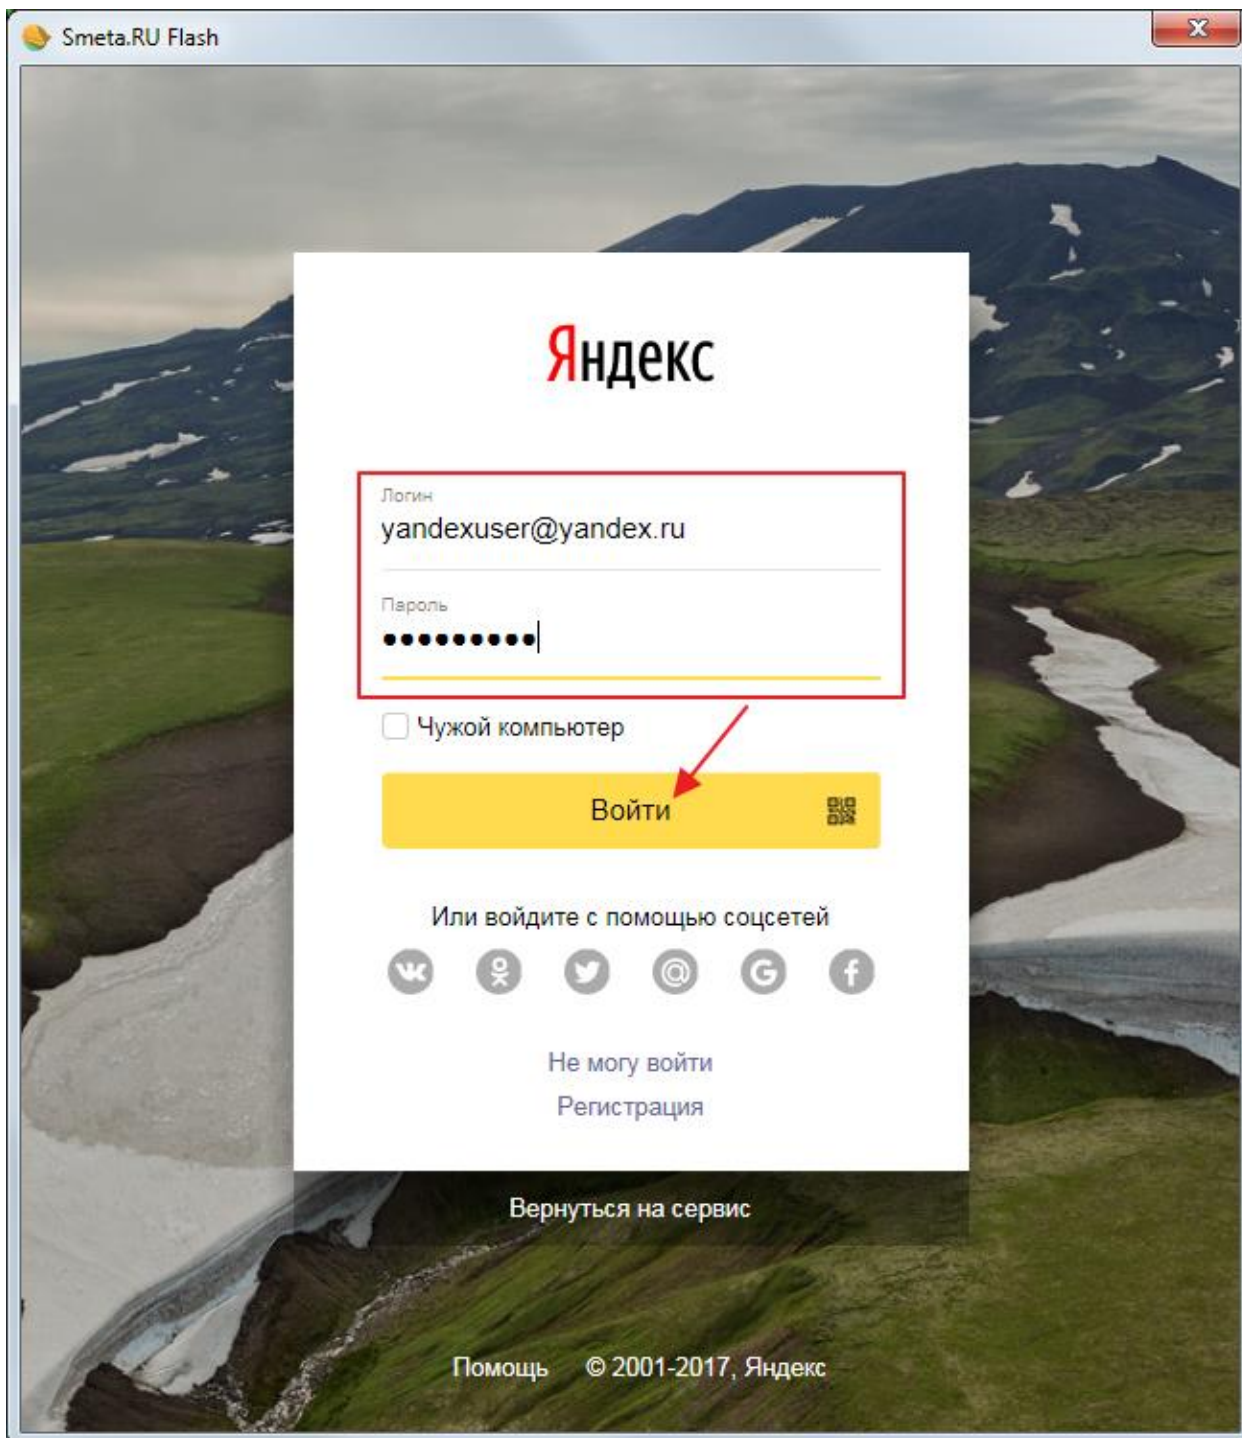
Smeta.RU Flash

Яндекс

Логин
yandexuser@yandex.ru

Пароль
••••••••••

Чужой компьютер

Войти

Или войдите с помощью соцсетей

Не могу войти
Регистрация

Вернуться на сервис

Помощь © 2001-2017, Яндекс